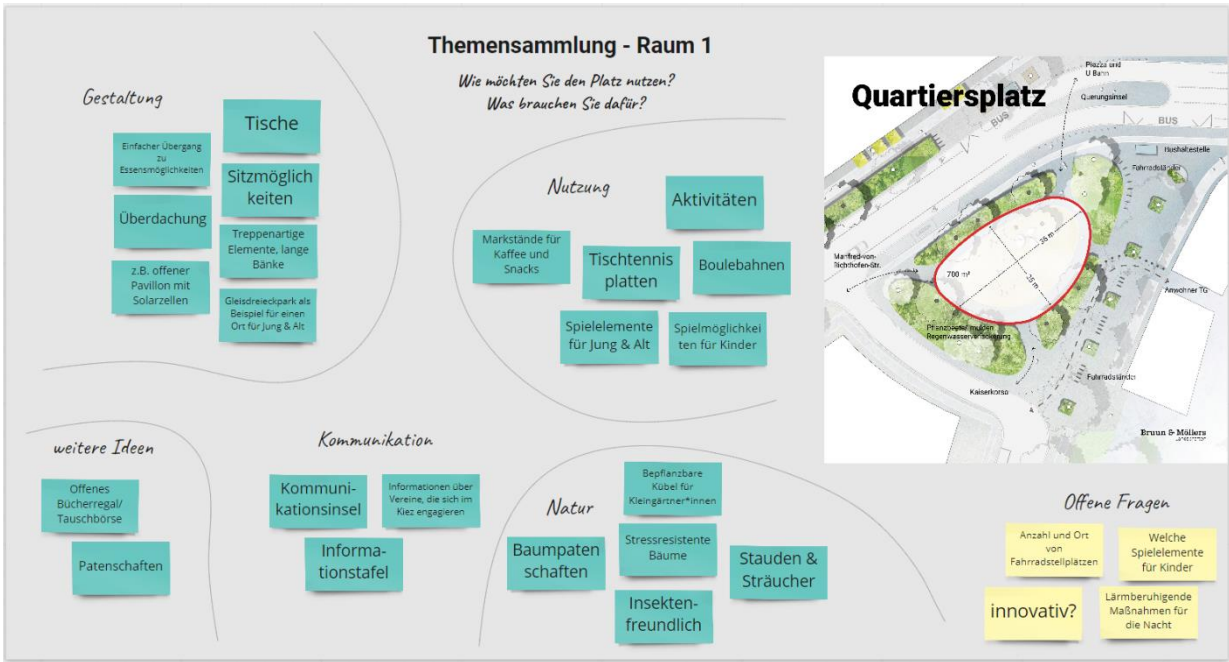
Themensammlung - Raum 1

Wie möchten Sie den Platz nutzen?
Was brauchen Sie dafür?

Gestaltung

Einfacher Übergang zu Essensmöglichkeiten

Tische

Sitzmöglichkeiten

Überdachung

Treppenartige Elemente, lange Bänke

z.B. offener Pavillon mit Solarzellen

Gleisdreieckpark als Beispiel für einen Ort für Jung & Alt

Nutzung

Aktivitäten

Markstände für Kaffee und Snacks

Tischtennisplatten

Boulebahnen

Spielelemente für Jung & Alt

Spielmöglichkeiten für Kinder

Quartiersplatz

Plazas und U Bahn
Querungsinsel
BUS
BUS
Bushaltestelle
Fahrradständer
Manfred-von-Richthofen-Str.
700 m²
35 m
35 m
Anwohner TG
Pflanzbeet mit mulden Regenwasserversickerung
Fahrradständer
Kaiserkorso
Bruun & Möllers

weitere Ideen

Offenes Bücherregal/ Tauschbörse

Patenschaften

Kommunikation

Kommunikationsinsel

Informationen über Vereine, die sich im Kiez engagieren

Informationstafel

Natur

Bepflanzbare Kübel für Kleingärtner*innen

Baumpatenschaften

Stressresistente Bäume

Stauden & Sträucher

Insektenfreundlich

Offene Fragen

Anzahl und Ort von Fahrradstellplätzen

Welche Spielelemente für Kinder

innovativ?

Lärmberuhigende Maßnahmen für die Nacht